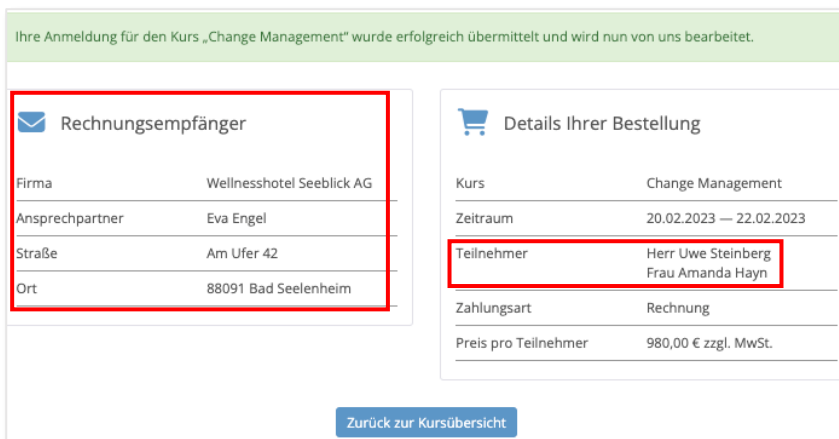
Ihre Anmeldung für den Kurs „Change Management" wurde erfolgreich übermittelt und wird nun von uns bearbeitet.

Rechnungsempfänger

| | |
|---|---|
| Firma | Wellnesshotel Seeblick AG |
| Ansprechpartner | Eva Engel |
| Straße | Am Ufer 42 |
| Ort | 88091 Bad Seelenheim |

Details Ihrer Bestellung

| | |
|---|---|
| Kurs | Change Management |
| Zeitraum | 20.02.2023 — 22.02.2023 |
| Teilnehmer | Herr Uwe Steinberg Frau Amanda Hayn |
| Zahlungsart | Rechnung |
| Preis pro Teilnehmer | 980,00 € zzgl. MwSt. |

Zurück zur Kursübersicht